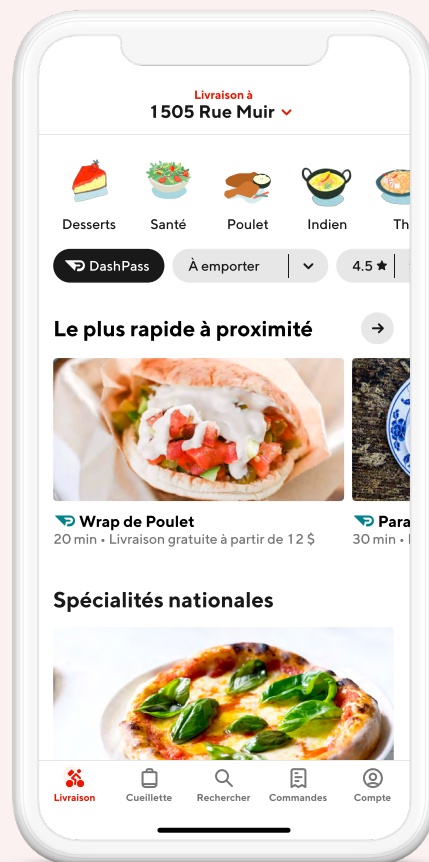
Livraison à
1505 Rue Muir

Desserts Santé Poulet Indien Th

DashPass À emporter 4.5 ★

Le plus rapide à proximité

Wrap de Poulet
20 min • Livraison gratuite à partir de 12 $

Para
30 min •

Spécialités nationales

Livraison Cueillette Rechercher Commandes Compte